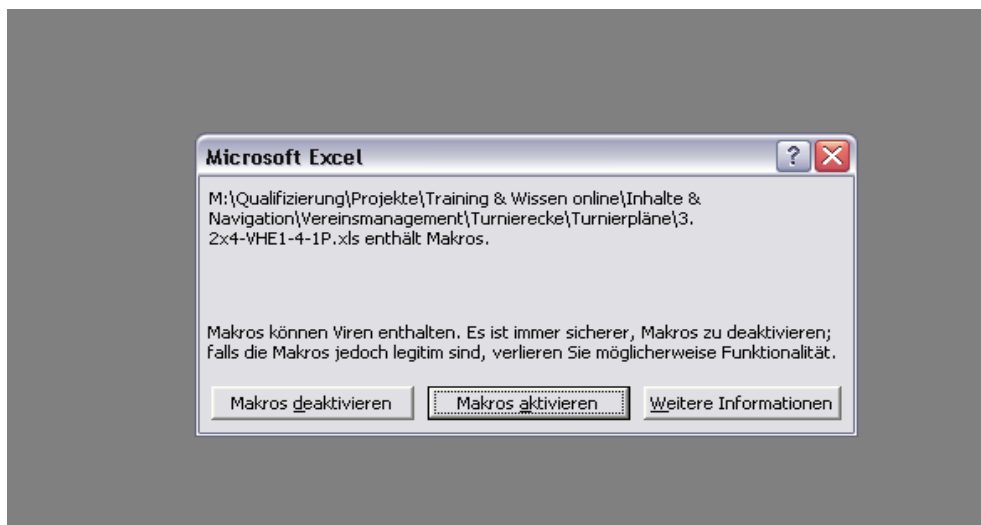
Microsoft Excel

?

M:\Qualifizierung\Projekte\Training & Wissen online\Inhalte & Navigation\Vereinsmanagement\Turnierecke\Turnierpläne\3. 2x4-VHE1-4-1P.xls enthält Makros.

Makros können Viren enthalten. Es ist immer sicherer, Makros zu deaktivieren; falls die Makros jedoch legitim sind, verlieren Sie möglicherweise Funktionalität.

Makros deaktivieren | Makros aktivieren | Weitere Informationen